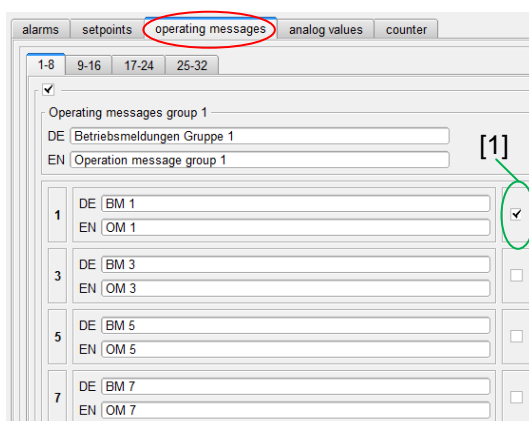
alarms | setpoints | operating messages | analog values | counter

1-8 | 9-16 | 17-24 | 25-32

Operating messages group 1
DE Betriebsmeldungen Gruppe 1
EN Operation message group 1

[1]

1
DE BM 1
EN OM 1

3
DE BM 3
EN OM 3

5
DE BM 5
EN OM 5

7
DE BM 7
EN OM 7